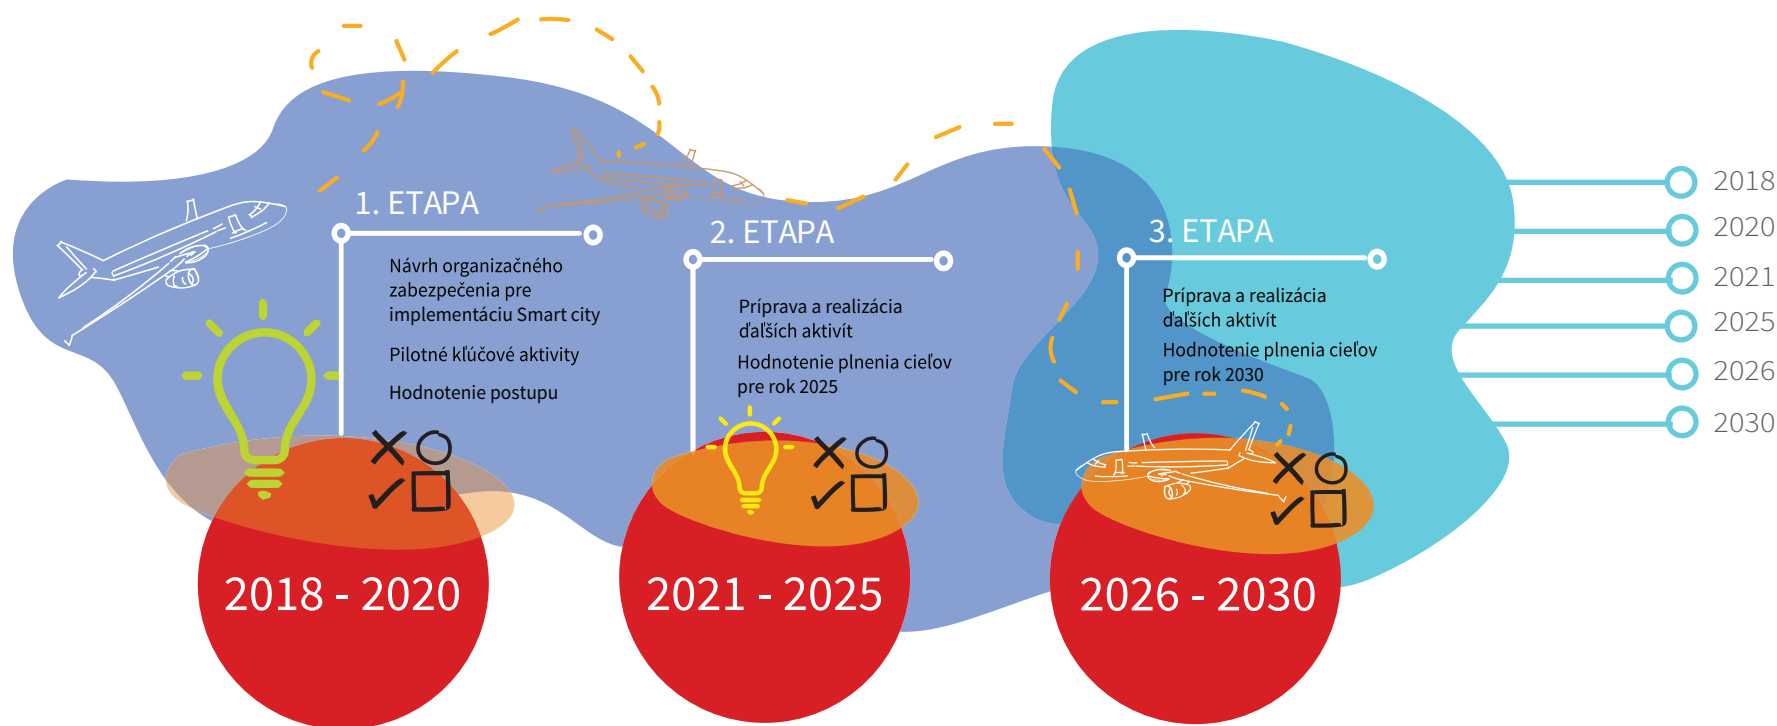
1. ETAPA

Návrh organizačného zabezpečenia pre implementáciu Smart city

Pilotné kľúčové aktivity

Hodnotenie postupu

2018 - 2020

2. ETAPA

Príprava a realizácia ďalších aktivít

Hodnotenie plnenia cieľov pre rok 2025

2021 - 2025

3. ETAPA

Príprava a realizácia ďalších aktivít

Hodnotenie plnenia cieľov pre rok 2030

2026 - 2030

2018
2020
2021
2025
2026
2030